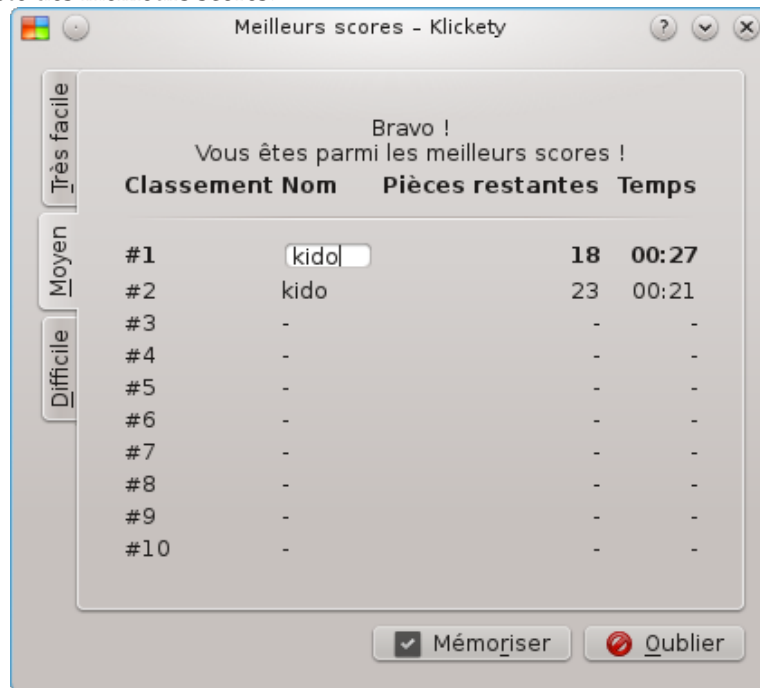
Meilleurs scores – Klickety

Très facile
Moyen
Difficile

Bravo !
Vous êtes parmi les meilleurs scores !

| Classement | Nom | Pièces restantes | Temps |
|---|---|---|---|
| #1 | kido | 18 | 00:27 |
| #2 | kido | 23 | 00:21 |
| #3 | - | - | - |
| #4 | - | - | - |
| #5 | - | - | - |
| #6 | - | - | - |
| #7 | - | - | - |
| #8 | - | - | - |
| #9 | - | - | - |
| #10 | - | - | - |

Mémoriser
Oublier